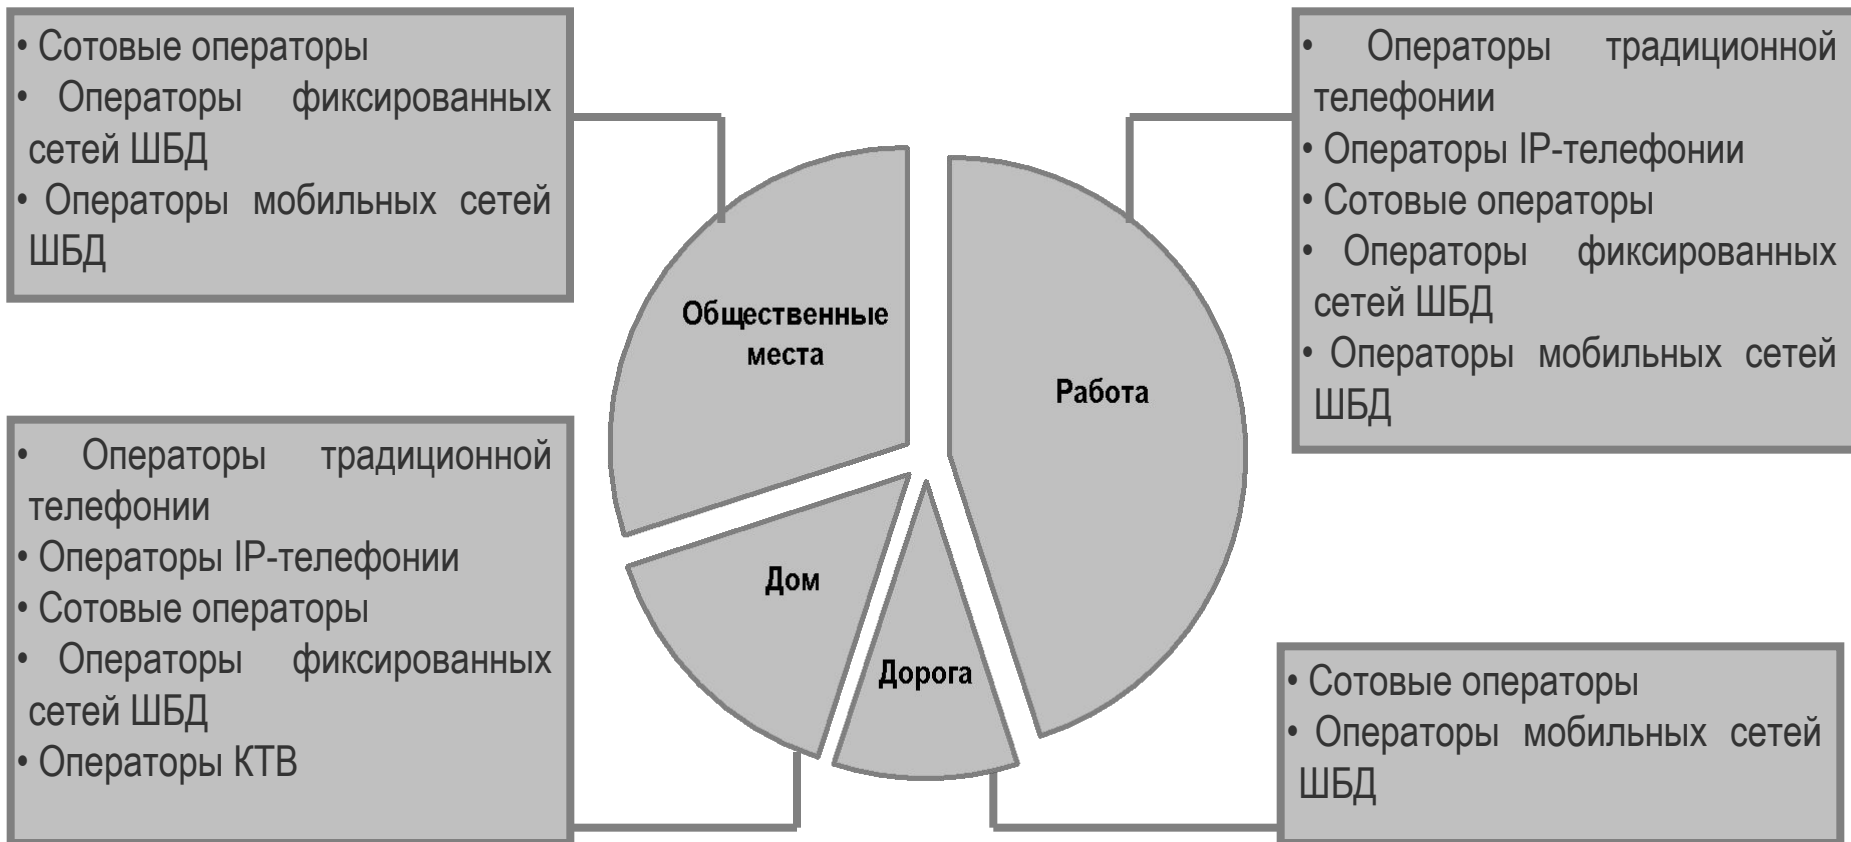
• Сотовые операторы
• Операторы фиксированных сетей ШБД
• Операторы мобильных сетей ШБД

• Операторы традиционной телефонии
• Операторы IP-телефонии
• Сотовые операторы
• Операторы фиксированных сетей ШБД
• Операторы мобильных сетей ШБД

Общественные места

Работа

Дом

Дорога

• Операторы традиционной телефонии
• Операторы IP-телефонии
• Сотовые операторы
• Операторы фиксированных сетей ШБД
• Операторы КТВ

• Сотовые операторы
• Операторы мобильных сетей ШБД